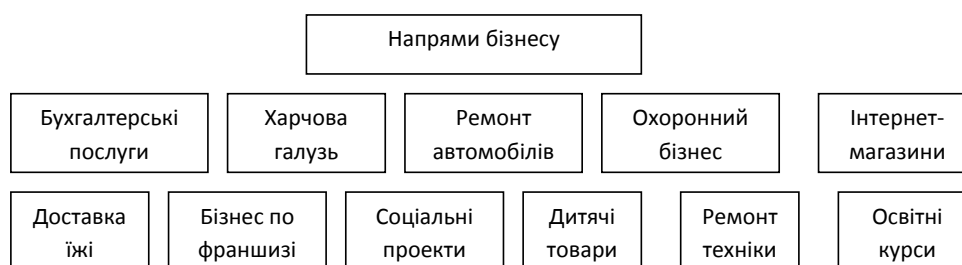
Напрями бізнесу

Бухгалтерські послуги

Харчова галузь

Ремонт автомобілів

Охоронний бізнес

Інтернет-магазини

Доставка їжі

Бізнес по франшизі

Соціальні проекти

Дитячі товари

Ремонт техніки

Освітні курси